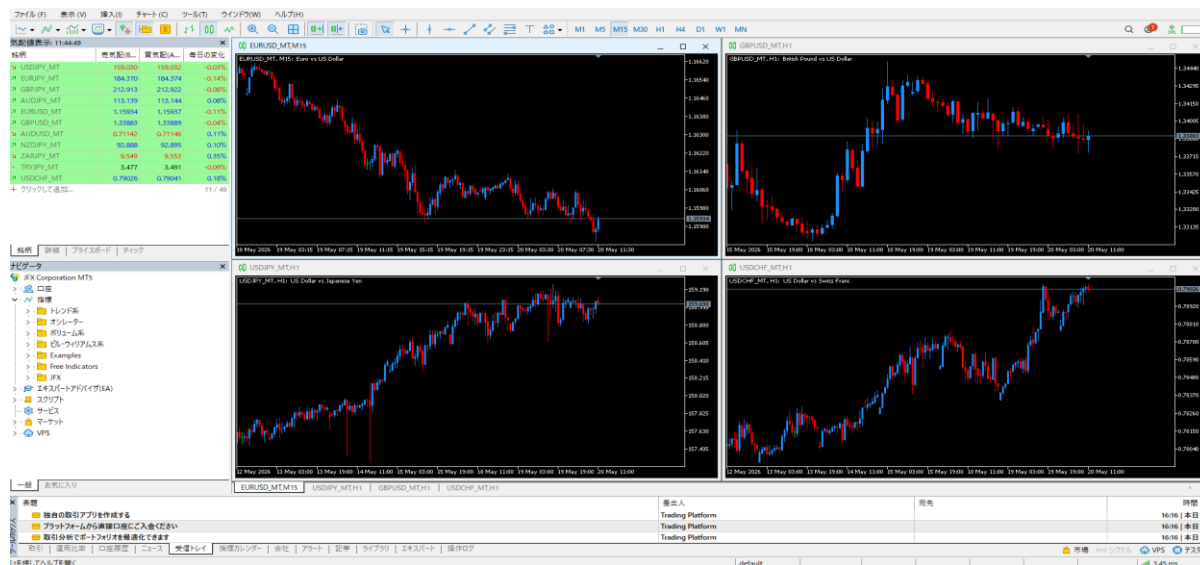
ファイル (F) 表示 (V) 挿入 (I) チャート (C) ツール (T) ウインドウ (W) ヘルプ (H)

M1 M5 M15 M30 H1 H4 D1 W1 MN

気配値表示: 11:44:49

| 銘柄 | 売気配(B... | 買気配(A... | 毎日の変化 |
|---|---|---|---|
| USDJPY_MT | 159.030 | 159.032 | -0.03% |
| EURJPY_MT | 184.370 | 184.374 | -0.14% |
| GBPJPY_MT | 212.913 | 212.922 | -0.08% |
| AUDJPY_MT | 113.139 | 113.144 | 0.08% |
| EURUSD_MT | 1.15934 | 1.15937 | -0.11% |
| GBPUSD_MT | 1.33883 | 1.33889 | -0.04% |
| AUDUSD_MT | 0.71142 | 0.71146 | 0.11% |
| NZDJPY_MT | 92.888 | 92.895 | 0.10% |
| ZARJPY_MT | 9.549 | 9.553 | 0.35% |
| TRYJPY_MT | 3.477 | 3.491 | -0.09% |
| USDCHF_MT | 0.79026 | 0.79041 | 0.18% |

+ クリックして追加... 11 / 49

銘柄 | 詳細 | プライスボード | ティック

ナビゲータ
JFX Corporation MT5
口座
指標
トレンド系
オシレーター
ボリューム系
ビル・ウィリアムス系
Examples
Free Indicators
JFX
エキスパートアドバイザ(EA)
スクリプト
サービス
マーケット
VPS

一般 | お気に入り

EURUSD_MT,M15
EURUSD_MT, M15: Euro vs US Dollar
1.16620 1.16540 1.16460 1.16380 1.16300 1.16220 1.16140 1.16060 1.15980 1.15934 1.15900
18 May 2026 19 May 03:15 19 May 07:15 19 May 11:15 19 May 15:15 19 May 19:15 19 May 23:15 20 May 03:00 20 May 07:30 20 May 11:30

GBPUSD_MT,H1
GBPUSD_MT, H1: British Pound vs US Dollar
1.34295 1.34150 1.34005 1.33883 1.33715 1.33570 1.33425 1.33280 1.33135
15 May 2026 15 May 19:00 18 May 03:00 18 May 11:00 18 May 19:00 19 May 03:00 19 May 11:00 19 May 19:00 20 May 03:00 20 May 11:00

USDJPY_MT,H1
USDJPY_MT, H1: US Dollar vs Japanese Yen
159.190 159.030 158.800 158.605 158.410 158.215 158.020 157.825 157.630 157.435
12 May 2026 13 May 03:00 13 May 19:00 14 May 11:00 15 May 03:00 15 May 19:00 18 May 11:00 19 May 03:00 19 May 19:00 20 May 11:00

USDCHF_MT,H1
USDCHF_MT, H1: US Dollar vs Swiss Franc
0.79026 0.78920 0.78810 0.78700 0.78590 0.78480 0.78370 0.78260 0.78150
12 May 2026 13 May 03:00 13 May 19:00 14 May 11:00 15 May 03:00 15 May 19:00 18 May 11:00 19 May 03:00 19 May 19:00 20 May 11:00

EURUSD_MT,M15 | USDJPY_MT,H1 | GBPUSD_MT,H1 | USDCHF_MT,H1

| 表題 | 差出人 | 宛先 | 時間 |
|---|---|---|---|
| 独自の取引アプリを作成する | Trading Platform | | 16:16 \| 本日 |
| プラットフォームから無限口座にご入金ください | Trading Platform | | 16:16 \| 本日 |
| 取引分析でポートフォリオを最適化できます | Trading Platform | | 16:16 \| 本日 |

取引 | 運用比率 | 口座履歴 | ニュース | 受信トレイ | 指標カレンダー | 会社 | アラート | 記事 | ライブラリ | エキスパート | 操作ログ

市場 シグナル VPS テスタ

default 3.45 ms